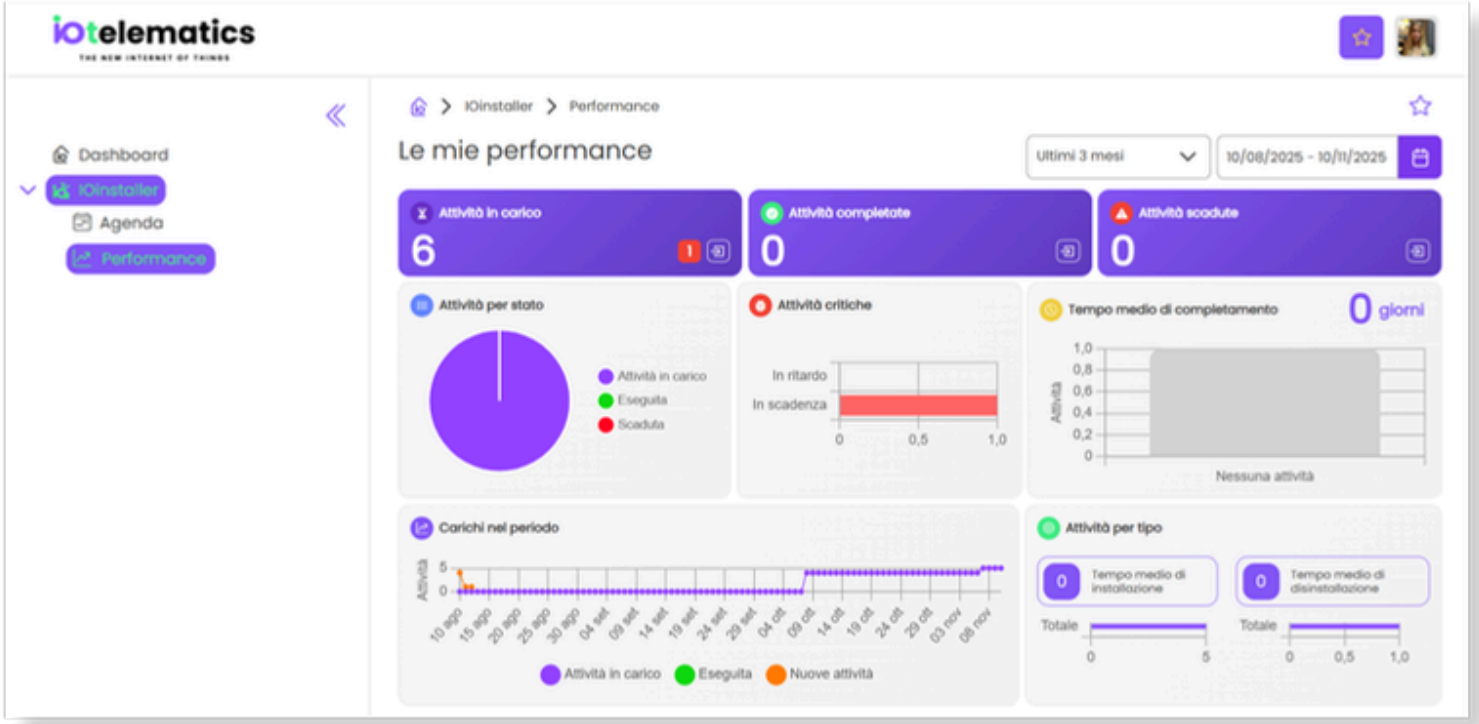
iotelematics
THE NEW INTERNET OF THINGS

Dashboard
IOinstaller
Agenda
Performance

IOinstaller > Performance

Le mie performance

Ultimi 3 mesi
10/08/2025 - 10/11/2025

Attività in carico
6
1

Attività completate
0

Attività scadute
0

Attività per stato
Attività in carico
Eseguita
Scaduta

Attività critiche
In ritardo
In scadenza
0
0,5
1,0

Tempo medio di completamento
0 giorni
1,0
0,8
0,6
0,4
0,2
0
Attività
Nessuna attività

Carichi nel periodo
5
0
Attività
10 ago
15 ago
20 ago
25 ago
30 ago
04 set
09 set
14 set
19 set
24 set
29 set
04 ott
09 ott
14 ott
19 ott
24 ott
29 ott
03 nov
08 nov
Attività in carico
Eseguita
Nuove attività

Attività per tipo
0
Tempo medio di installazione
0
Tempo medio di disinstallazione
Totale
0
5
Totale
0
0,5
1,0